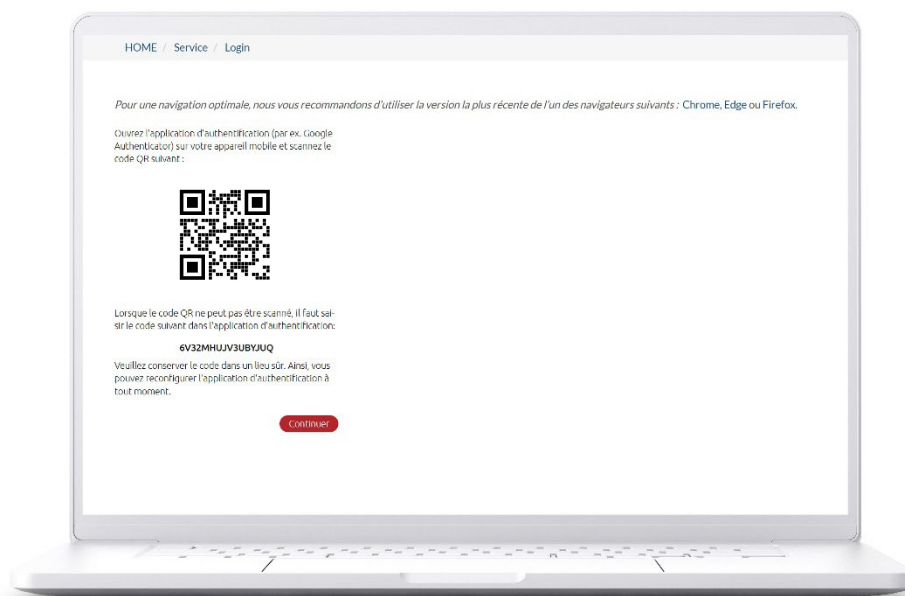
HOME / Service / Login

Pour une navigation optimale, nous vous recommandons d'utiliser la version la plus récente de l'un des navigateurs suivants : Chrome, Edge ou Firefox.

Ouvrez l'application d'authentification (par ex. Google Authenticator) sur votre appareil mobile et scannez le code QR suivant :

Lorsque le code QR ne peut pas être scanné, il faut saisir le code suivant dans l'application d'authentification:

6V32MHUJV3UBYJUQ

Veuillez conserver le code dans un lieu sûr. Ainsi, vous pouvez reconfigurer l'application d'authentification à tout moment.

Continuer